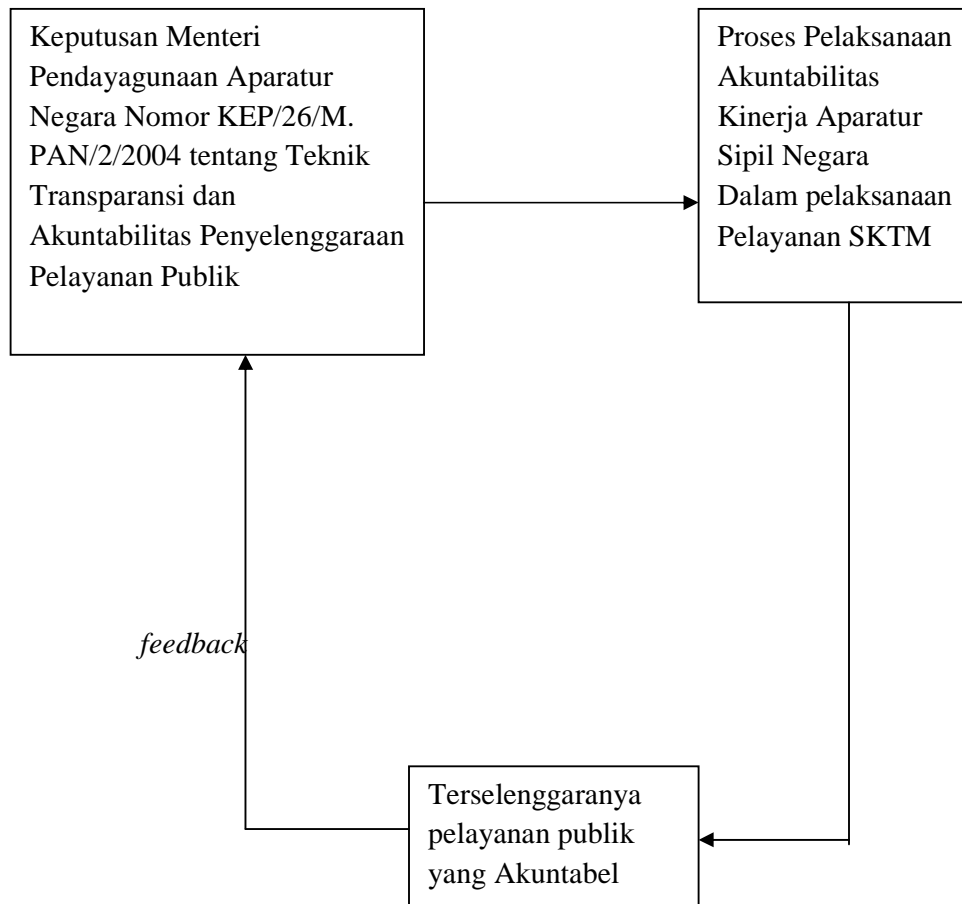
Keputusan Menteri Pendayagunaan Aparatur Negara Nomor KEP/26/M. PAN/2/2004 tentang Teknik Transparansi dan Akuntabilitas Penyelenggaraan Pelayanan Publik

Proses Pelaksanaan Akuntabilitas Kinerja Aparatur Sipil Negara Dalam pelaksanaan Pelayanan SKTM

feedback

Terselenggaranya pelayanan publik yang Akuntabel